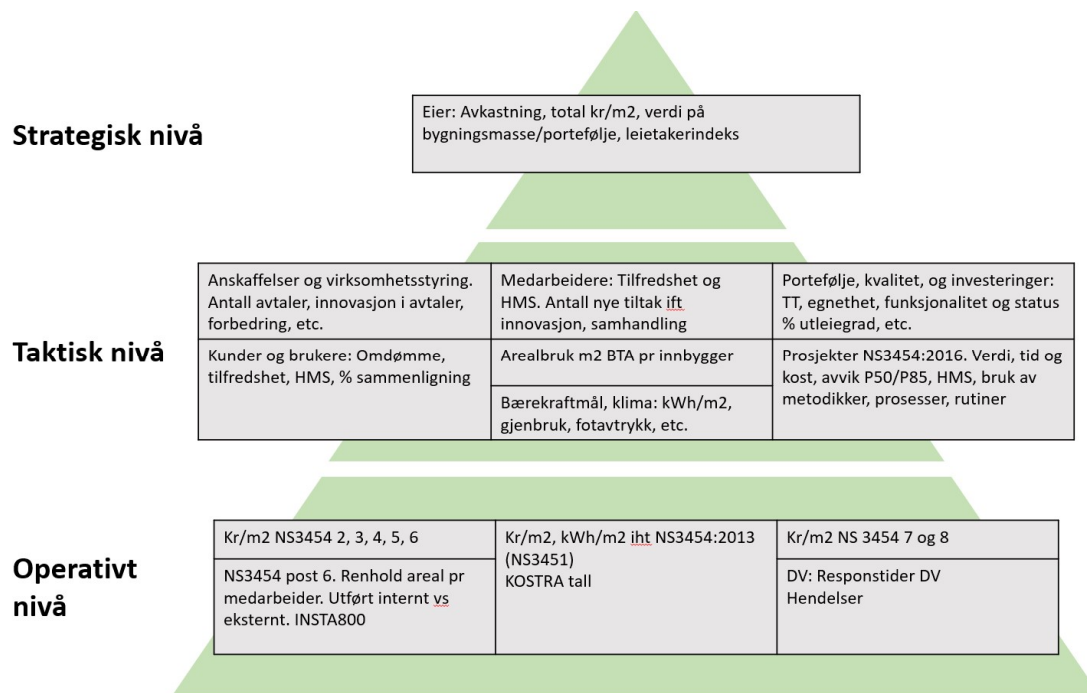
Strategisk nivå

Eier: Avkastning, total kr/m2, verdi på bygningsmasse/portefølje, leietakerindeks

Taktisk nivå

| Anskaffelser og virksomhetsstyring. Antall avtaler, innovasjon i avtaler, forbedring, etc. | Medarbeidere: Tilfredshet og HMS. Antall nye tiltak ift innovasjon, samhandling | Portefølje, kvalitet, og investeringer: TT, egnethet, funksjonalitet og status % utleiegrad, etc. |
|---|---|---|
| Kunder og brukere: Omdømme, tilfredshet, HMS, % sammenligning | Arealbruk m2 BTA pr innbygger<br>Bærekraftmål, klima: kWh/m2, gjenbruk, fotavtrykk, etc. | Prosjekter NS3454:2016. Verdi, tid og kost, avvik P50/P85, HMS, bruk av metodikker, prosesser, rutiner |

Operativt nivå

| Kr/m2 NS3454 2, 3, 4, 5, 6 | Kr/m2, kWh/m2 iht NS3454:2013 (NS3451)<br>KOSTRA tall | Kr/m2 NS 3454 7 og 8 |
|---|---|---|
| NS3454 post 6. Renhold areal pr medarbeider. Utført internt vs eksternt. INSTA800 | | DV: Responstider DV<br>Hendelser |